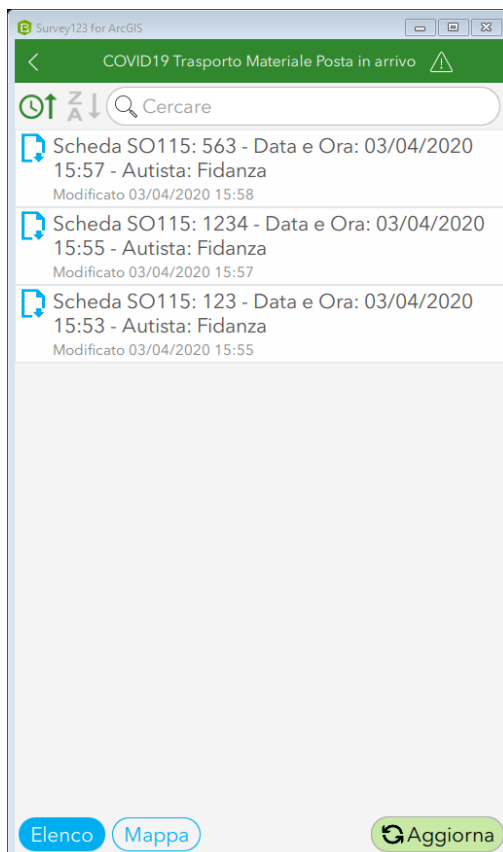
Survey123 for ArcGIS

COVID19 Trasporto Materiale Posta in arrivo

Z A

Cercare

Scheda SO115: 563 - Data e Ora: 03/04/2020 15:57 - Autista: Fidanza
Modificato 03/04/2020 15:58

Scheda SO115: 1234 - Data e Ora: 03/04/2020 15:55 - Autista: Fidanza
Modificato 03/04/2020 15:57

Scheda SO115: 123 - Data e Ora: 03/04/2020 15:53 - Autista: Fidanza
Modificato 03/04/2020 15:55

Elenco
Mappa
Aggiorna